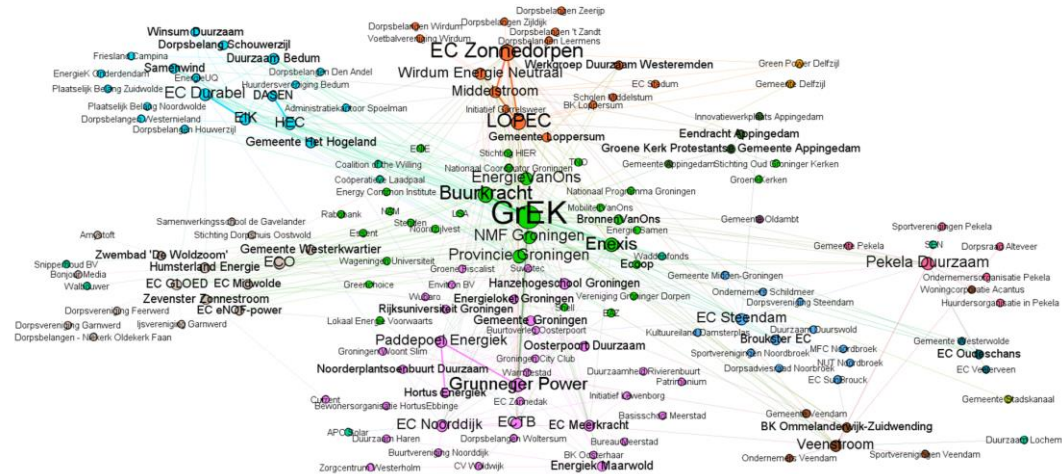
Dorpsbelangen Zeerijp
Dorpsbelangen Zijldijk
Dorpsbelangen Wirdum
Winsum Duurzaam
Dorpsbelangen 't Zandt
Voetbalvereniging Wirdum
Dorpsbelangen Leermens
Dorpsbelang Schouwerzijl
EC Zonnedorpen
Friesland Campina
Duurzaam Bedum
Samenwind
Wirdum Energie Neutraal
Werkgroep Duurzaam Westeremden
Green Power Delfzijl
Dorpsbelangen Den Andel
EnergieUQ
Huurdersvereniging Bedum
EC Stadum
Gemeente Delfzijl
Plaatselijk Belang Zuidwolde
EC Durabel
DASEN
Middelstroom
Scholen Middelstum
Plaatselijk Belang Noordwolde
Administratiekantoor Spoelman
BK Loppersum
Initiatief Garrelsweer
Innovatiewerkplaats Appingedam
Dorpsbelangen Westernieland
EIK
HEC
LOPEC
Dorpsbelangen Houwerzijl
Gemeente Loppersum
Eendracht Appingedam
Gemeente Het Hogeland
Groene Kerk Protestantse Gemeente Appingedam
EDE
Stichting HIER
Coalition of the Willing
National Coordinator Groningen
TCD
Gemeente Appingedam
Stichting Oud Groninger Kerken
Energie VanOns
Coöperatie Laadpaal
Nationaal Programma Groningen
Groene Kerken
Energy Common Institute
Buurkracht
GrEK
Rabobank
NAM
MobiliteitVanOns
Bronnen VanOns
Gemeente Oldambt
Samenwerkingsschool de Gavelander
LSA
Steden
Energie Samen
Sportverenigingen Pekela
Stichting Dorpshuis Oostwold
Noordelijvest
NMF Groningen
Enexis
SEN
Amstoft
Enexis
Gemeente Pekela
Dorpsraad Alteveer
Gemeente Westerkwartier
Zwembad 'De Woldzoom'
Provincie Groningen
Waddenfonds
Pekela Duurzaam
Snippeboud BV
Humsterland Energie
ECO
Wageningen Universiteit
Ecoop
Gemeente Midden-Groningen
Ondernemersorganisatie Pekela
Bonjour Media
Groene Fiscalist
Suvatec
Ondernemers Schildmeer
Woningcorporatie Acantus
Waltbouwer
EC GLOED
EC Midwolde
Green Choice
Environ BV
Hanzehogeschool Groningen
Dorpsvereniging Steendam
Huurdersorganisatie in Pekela
Zevenster Zonnestroom
Energieloket Groningen
Vereniging Groninger Dorpen
EC Steendam
Dorpsvereniging Garnwerd
EC eNGF-power
Wusaro
Rijksuniversiteit Groningen
Gemeente Westerwolde
Dorpsbelangen - Niekerk Oldekerk Faan
Ijsvereniging Garnwerd
Lokaal Energie Voorwaarts
Gemeente Groningen
EAZ
Kultuureiland Damsterplas
Duurzaam Duurswold
Broukster EC
EC Oudeschans
Buurtvereniging Oosterpoort
Sportverenigingen Noordbroek
MFC Noordbroek
Paddepoel Energiek
Oosterpoort Duurzaam
EC Veerveen
Groningen Woont Slim
Dorpsadviesraad Noordbroek
NUT Noordbroek
Groningen City Club
EC Sudbrouck
Noorderplantsoenbuurt Duurzaam
Warmstad
Duurzaamheid Rivierenbuurt
Patrimonium
Grunneger Power
Hortus Energiek
Initiatief Lewenborg
Gemeente Stadskanaal
Bewonersorganisatie HortusEbbinge
EC Zernedak
Gemeente Veendam
Current
Basisschool Meerstad
BK Ommelanderwijk-Zuidwending
EC Noorddijk
ECTB
EC Meerkracht
APG Solar
Duurzaam Haren
Dorpsbelangen Woltersum
Bureau Meerstad
Veenstroom
Duurzaam Lochem
Buurtvereniging Noorddijk
BK Oosterhaar
Zorgcentrum Westerholm
CV Woldwijk
Energiek Haarwold
Ondernemers Veendam
Sportverenigingen Veendam